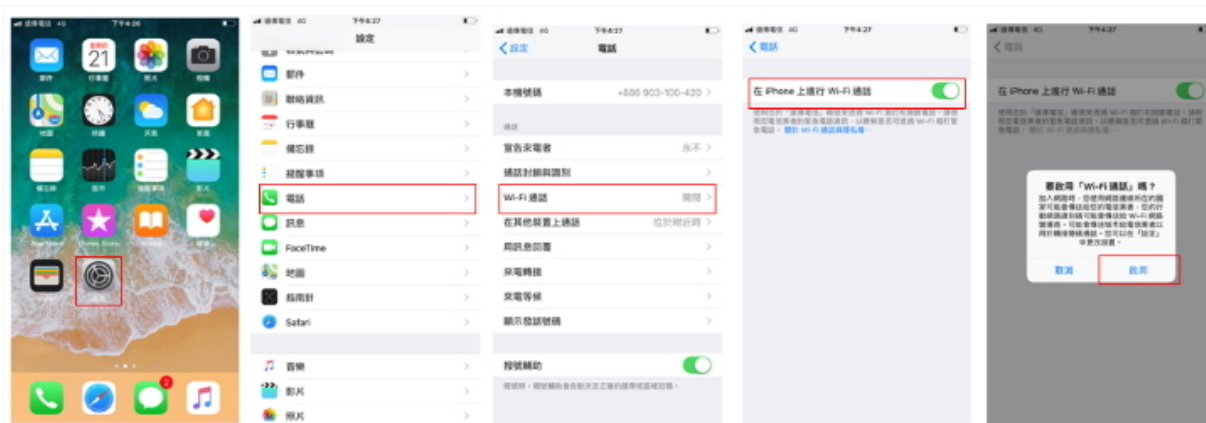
遠傳電信 4G 下午4:26

21
行事曆
照片
相機
郵件
地圖
時鐘
天氣
家庭
備忘錄
股市
提醒事項
影片
App Store
iTunes Store
iBooks
健康
錢包
設定

遠傳電信 4G 下午4:27
設定
郵件
聯絡資訊
行事曆
備忘錄
提醒事項
電話
訊息
FaceTime
地圖
指南針
Safari
音樂
影片
照片

遠傳電信 4G 下午4:27
< 設定 電話
本機號碼 +886 903-100-420 >
通話
宣告來電者 永不 >
通話封鎖與識別 >
Wi-Fi 通話 關閉 >
在其他裝置上通話 位於附近時 >
用訊息回覆 >
來電轉接 >
來電等候 >
顯示發話號碼 >
撥號輔助
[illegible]

遠傳電信 4G 下午4:27
< 電話
在 iPhone 上進行 Wi-Fi 通話
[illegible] 關於 Wi-Fi 通話與隱私權…

遠傳電信 4G 下午4:27
< 電話
在 iPhone 上進行 Wi-Fi 通話
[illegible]
要啟用「Wi-Fi 通話」嗎？
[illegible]
取消 啟用